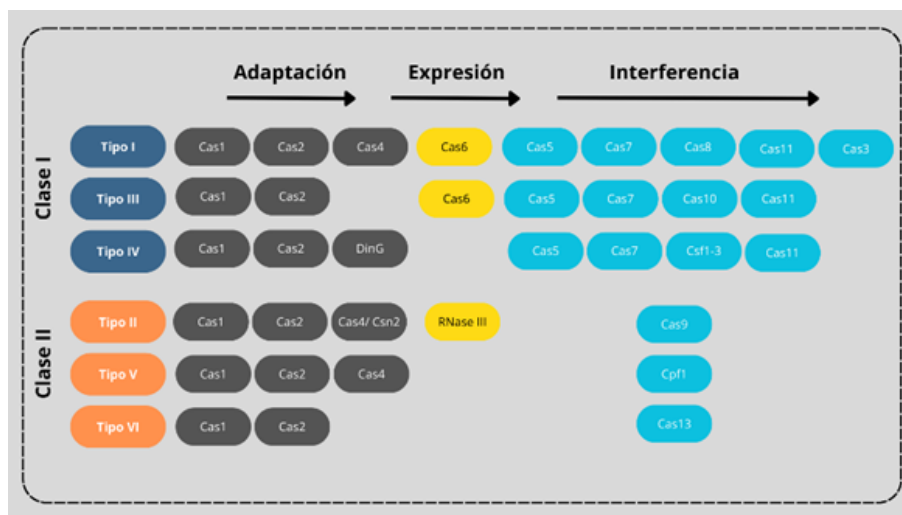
Adaptación Expresión Interferencia

Clase I

Tipo I Cas1 Cas2 Cas4 Cas6 Cas5 Cas7 Cas8 Cas11 Cas3

Tipo III Cas1 Cas2 Cas6 Cas5 Cas7 Cas10 Cas11

Tipo IV Cas1 Cas2 DinG Cas5 Cas7 Csf1-3 Cas11

Clase II

Tipo II Cas1 Cas2 Cas4/ Csn2 RNase III Cas9

Tipo V Cas1 Cas2 Cas4 Cpf1

Tipo VI Cas1 Cas2 Cas13